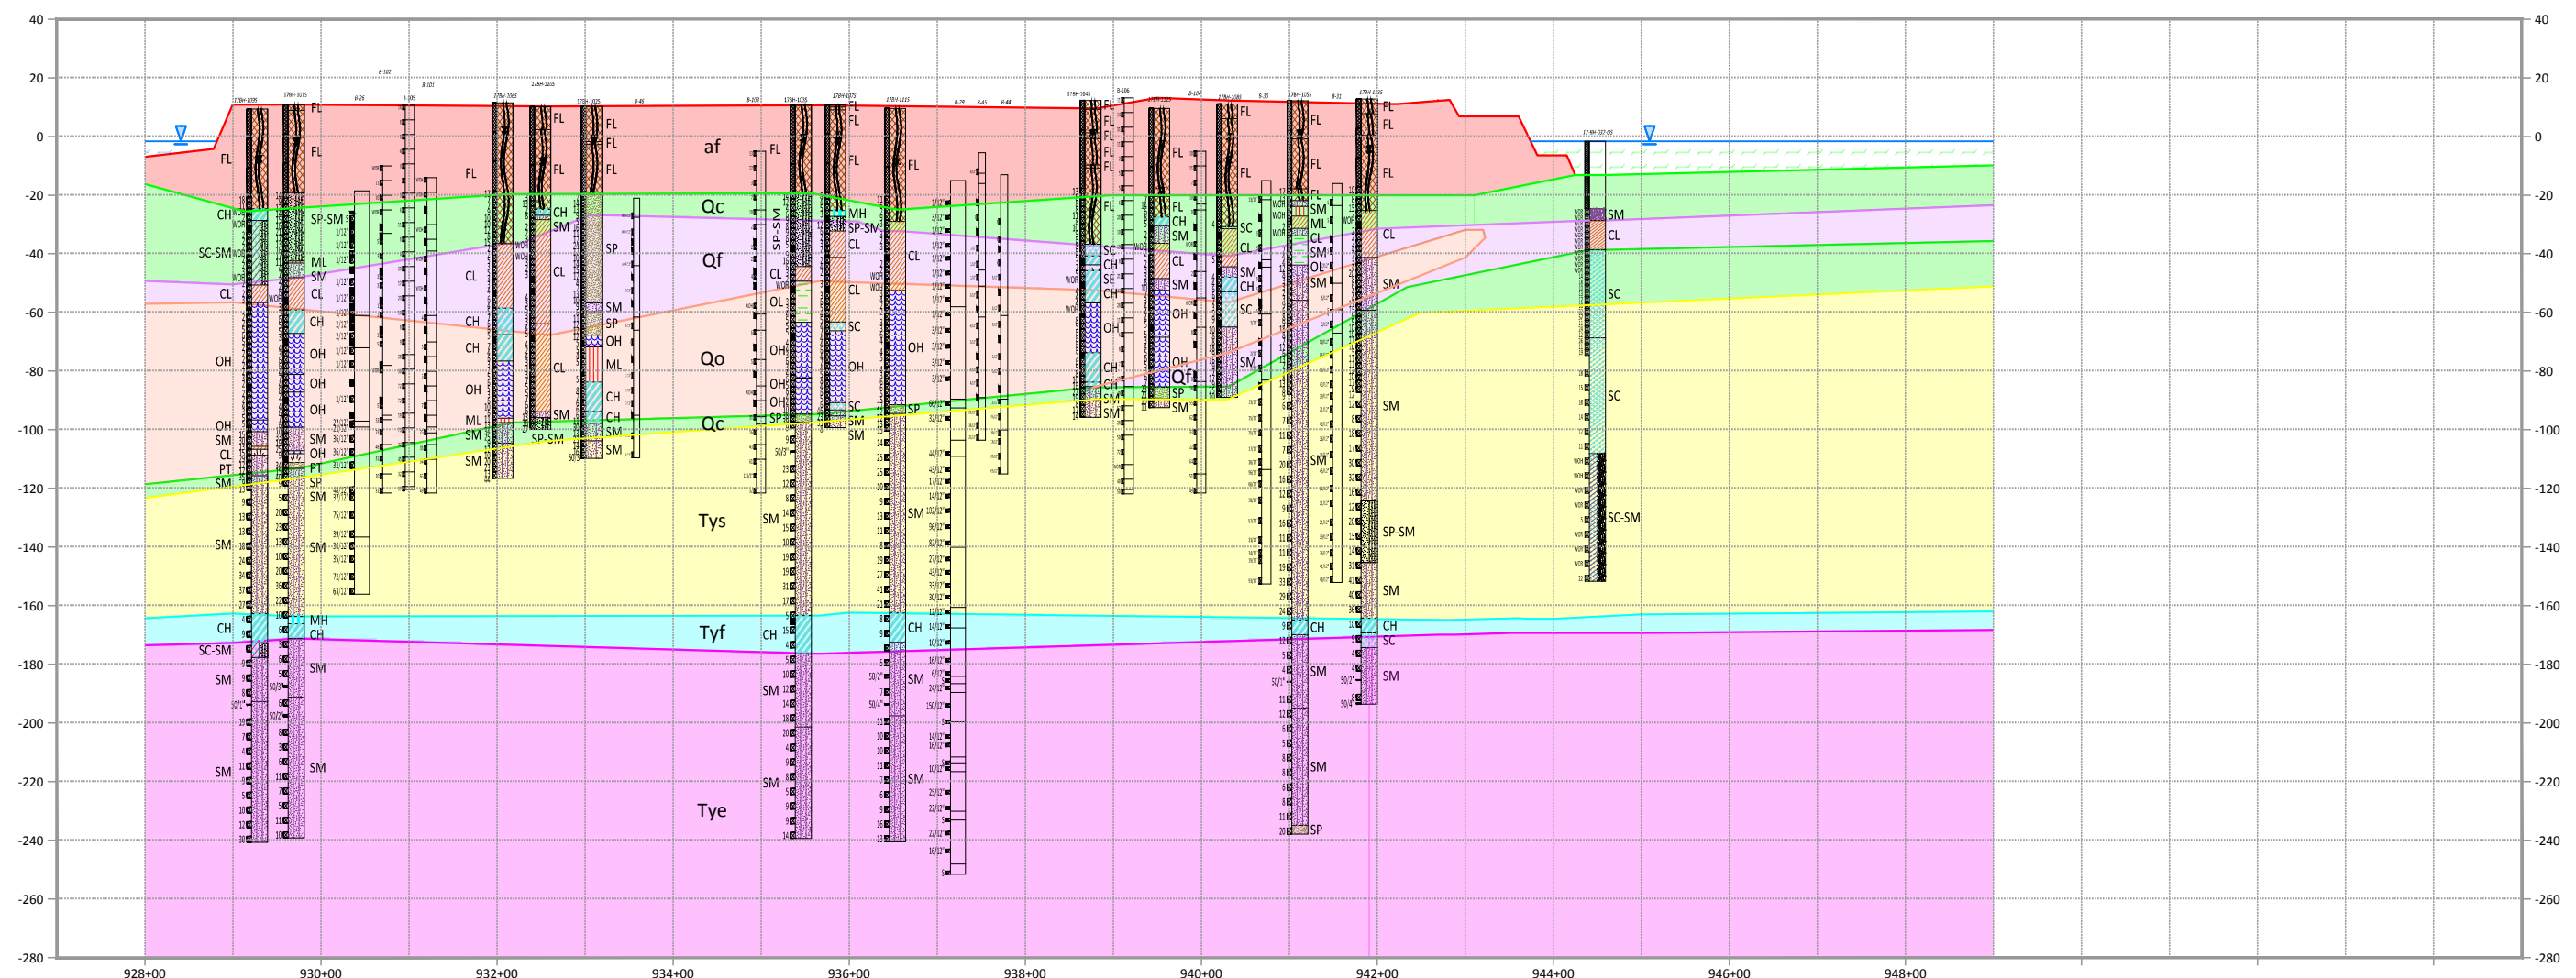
40
20
0
-20
-40
-60
-80
-100
-120
-140
-160
-180
-200
-220
-240
-260
-280

40
20
0
-20
-40
-60
-80
-100
-120
-140
-160
-180
-200
-220
-240
-260
-280

928+00
930+00
932+00
934+00
936+00
938+00
940+00
942+00
944+00
946+00
948+00

af
Qc
Qf
Qo
Qc
Tys
Tyf
Tye
QfL

FL
FL
FL
FL
FL
FL
FL
FL
FL
FL
FL
FL
FL
FL
FL
FL
FL
FL
FL
FL
FL
FL
FL
FL

CH
SC-SM
CL
OH
OH
SM
CL
PT
SM
SM
CH
SC-SM
SM
SM

SP-SM
ML
SM
CL
CH
OH
OH
OH
SM
OH
PT
SP
SM
SM
MH
CH
SM
SM

CL
CH
CH
OH
ML
SM
SM
SP-SM

CH
SM
CL
CL
SM

SP
SM
SP
OH
ML
CH
CH
SM
SM

SP-SM
CL
OL
OH
OH
OH
SP
SM
CH
SM
SM

MH
SP-SM
CL
CL
SC
OH
SC
SM
SM

CL
OH
SP
SM
CH
SM

SC
CH
SE
CH
OH
CH
CH
SM
SM

FL
CH
SM
CL
SM
OH
OH
SP
SM

SC
CL
SM
CH
SC
SM

SM
ML
CL
SM
OL
SM
SM

CL
SM
SM
SP-SM
SM
CH
SC
SM

CH
SM
SM
SP

SM
CL
SC
SC
SC-SM